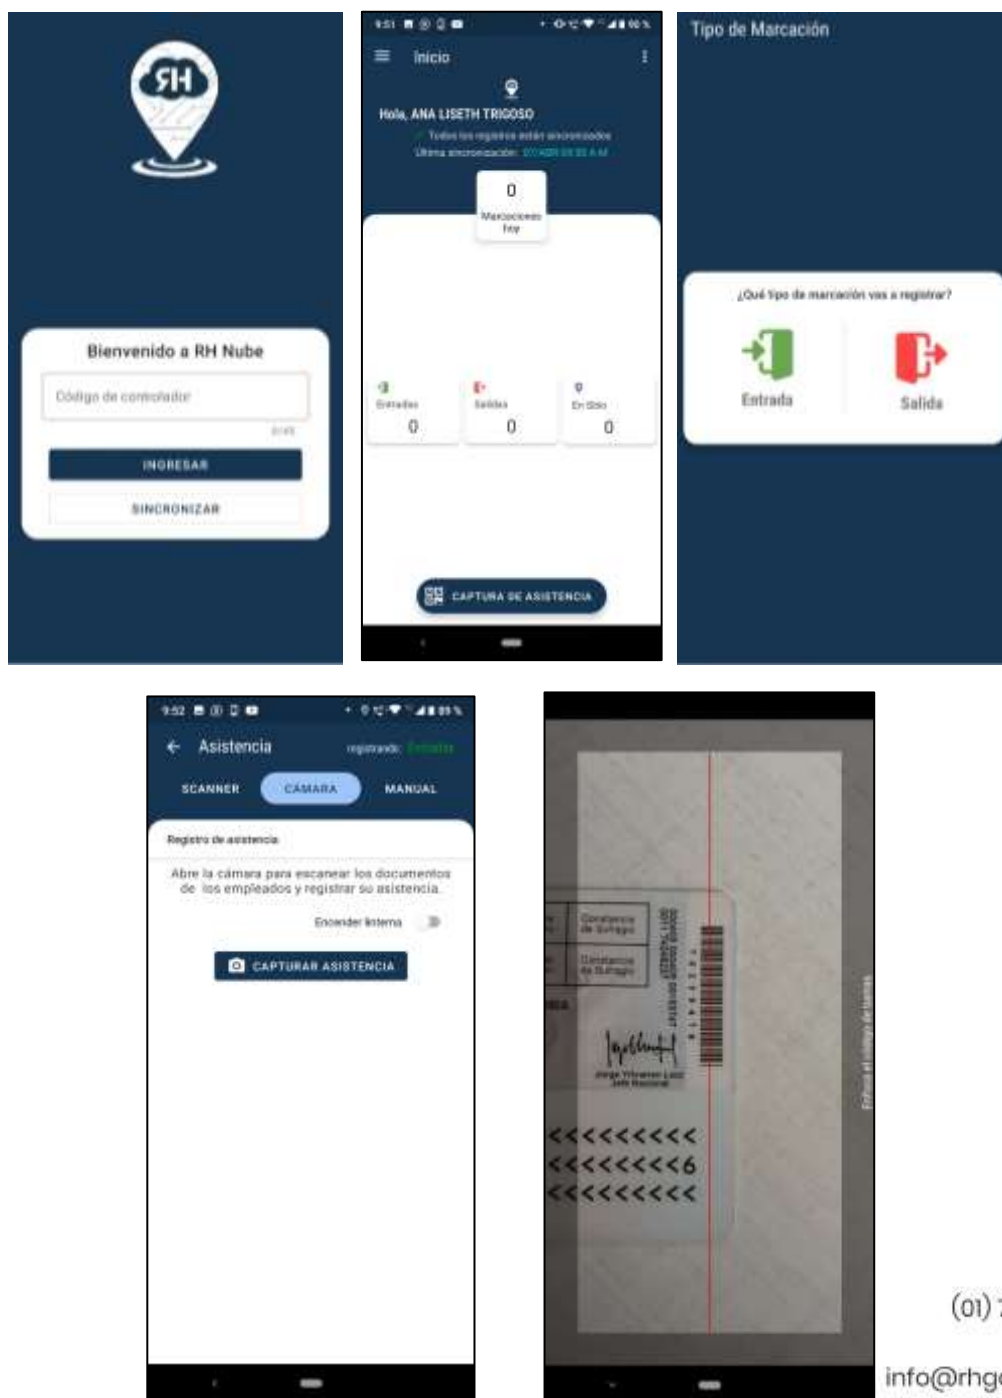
RH

Bienvenido a RH Nube

Código de controlador

0/45

INGRESAR

SINCRONIZAR

9:51

Inicio

Hola, ANA LISETH TRIGOSO

Todos los registros están sincronizados

Última sincronización: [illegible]

0

Marcaciones hoy

Entradas
0

Salidas
0

En Sitio
0

CAPTURA DE ASISTENCIA

Tipo de Marcación

¿Qué tipo de marcación vas a registrar?

Entrada

Salida

9:52

Asistencia

registrando: Entrada

SCANNER

CÁMARA

MANUAL

Registro de asistencia

Abre la cámara para escanear los documentos de los empleados y registrar su asistencia.

Encender linterna

CAPTURAR ASISTENCIA

Constancia de Sufragio

Constancia de Sufragio

Jorge Yrivarren Lazo
Jefe Nacional

<<<<<<<<<
<<<<<<<<6
<<<<<<<<<

Enfoca el código de barras

(01) 7

info@rhg